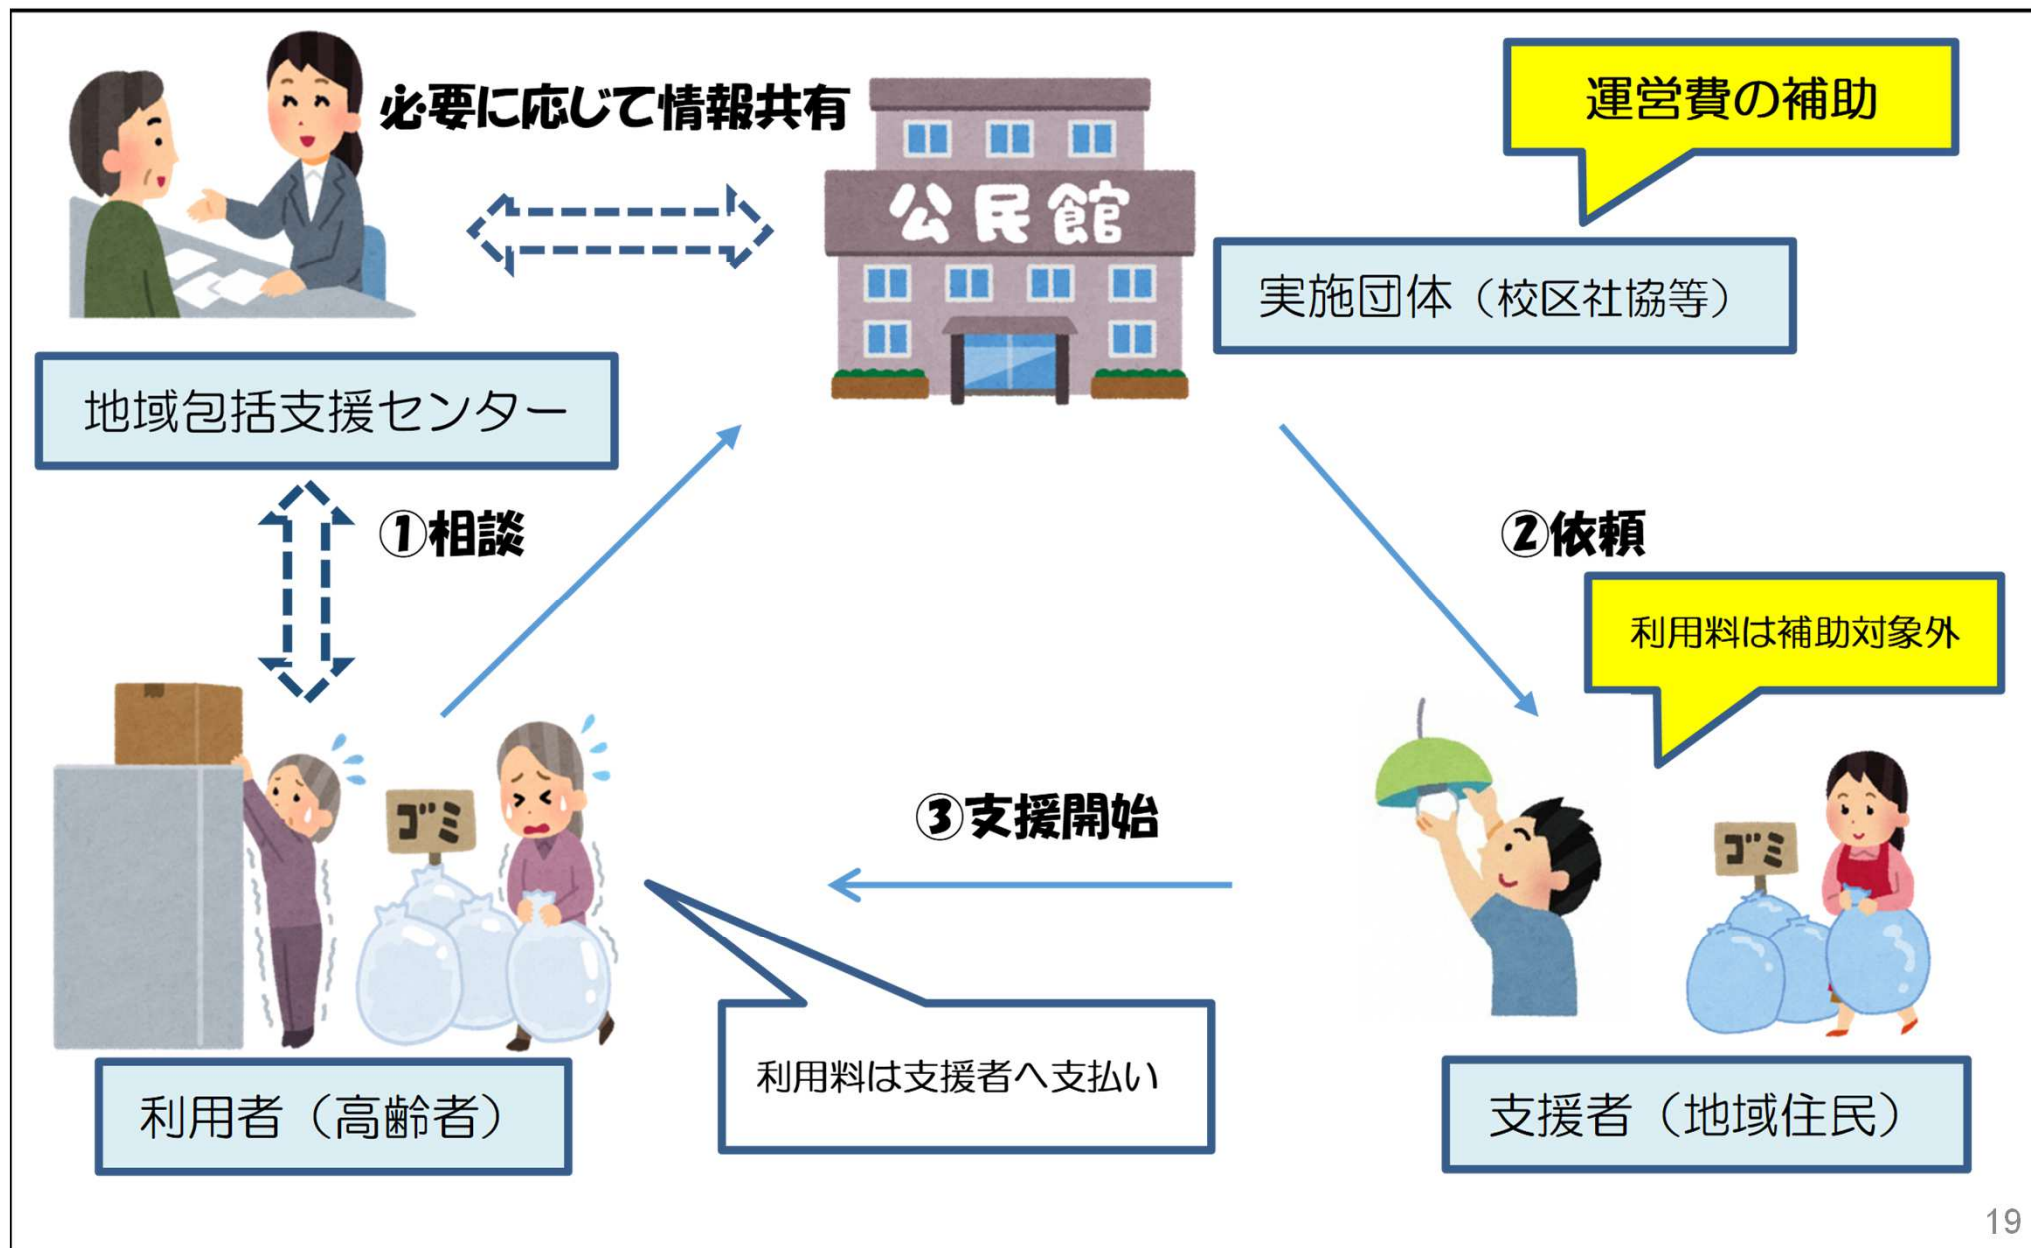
必要に応じて情報共有

公民館

運営費の補助

実施団体（校区社協等）

地域包括支援センター

①相談

②依頼

利用料は補助対象外

ゴミ

ゴミ

③支援開始

ゴミ

利用料は支援者へ支払い

利用者（高齢者）

支援者（地域住民）

19